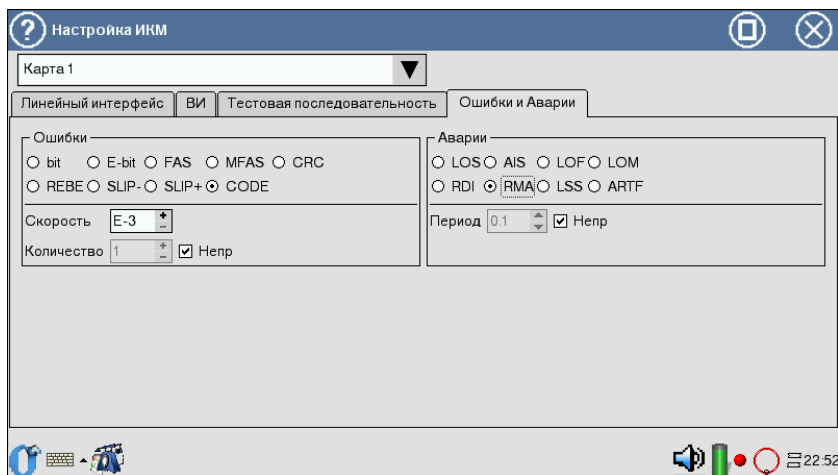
Настройка ИКМ

Карта 1

Линейный интерфейс | ВИ | Тестовая последовательность | Ошибки и Аварии

Ошибки
○ bit ○ E-bit ○ FAS ○ MFAS ○ CRC
○ REBE ○ SLIP- ○ SLIP+ ⊙ CODE

Скорость E-3
Количество 1 ☑ Непр

Аварии
○ LOS ○ AIS ○ LOF ○ LOM
○ RDI ⊙ RMA ○ LSS ○ ARTF

Период 0.1 ☑ Непр

22:52